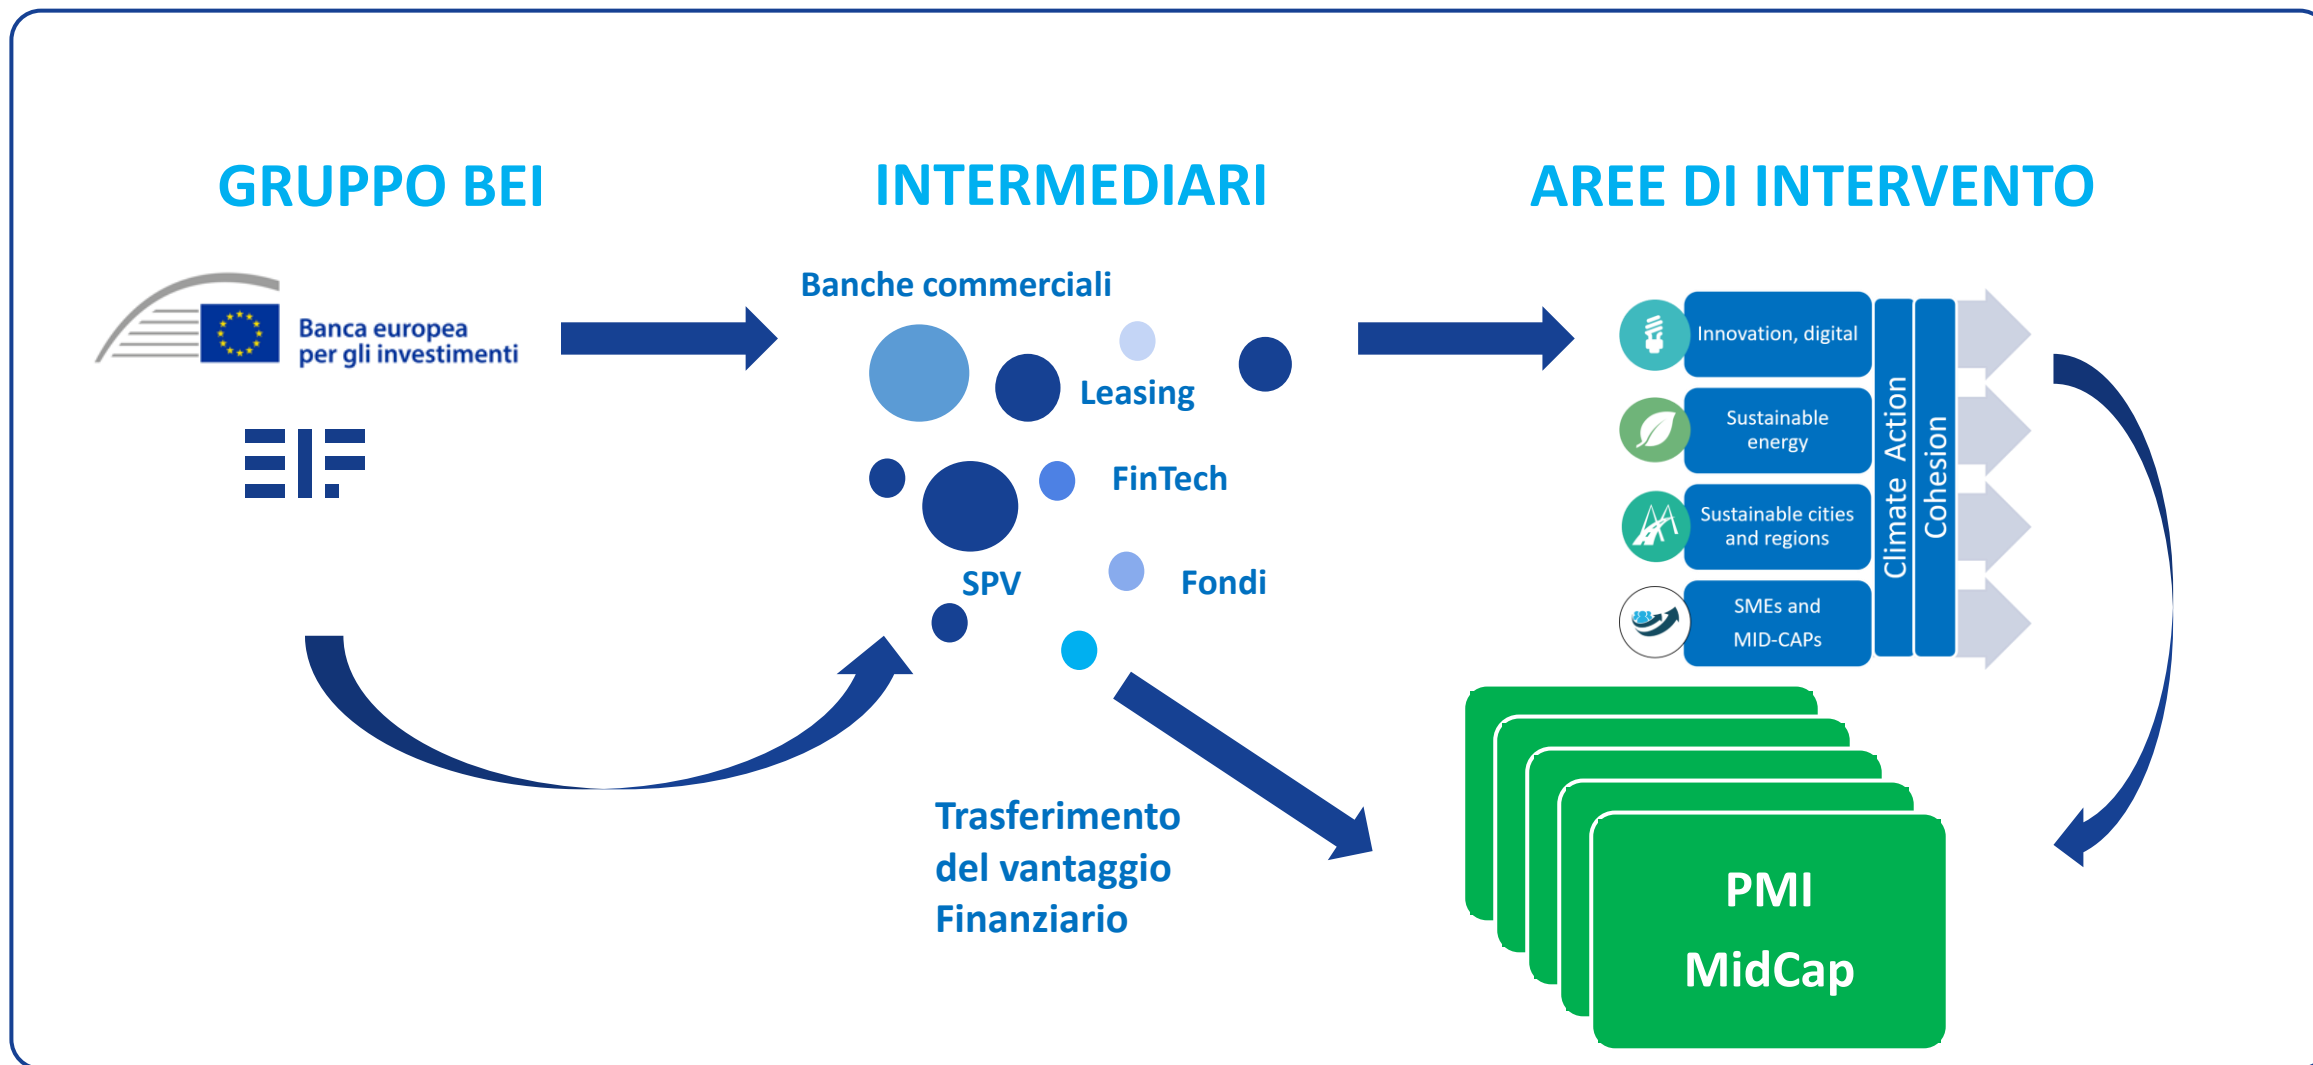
GRUPPO BEI

INTERMEDIARI

AREE DI INTERVENTO

Banca europea per gli investimenti

EIF

Banche commerciali

Leasing

FinTech

SPV

Fondi

Innovation, digital

Sustainable energy

Sustainable cities and regions

SMEs and MID-CAPs

Climate Action

Cohesion

Trasferimento del vantaggio Finanziario

PMI

MidCap